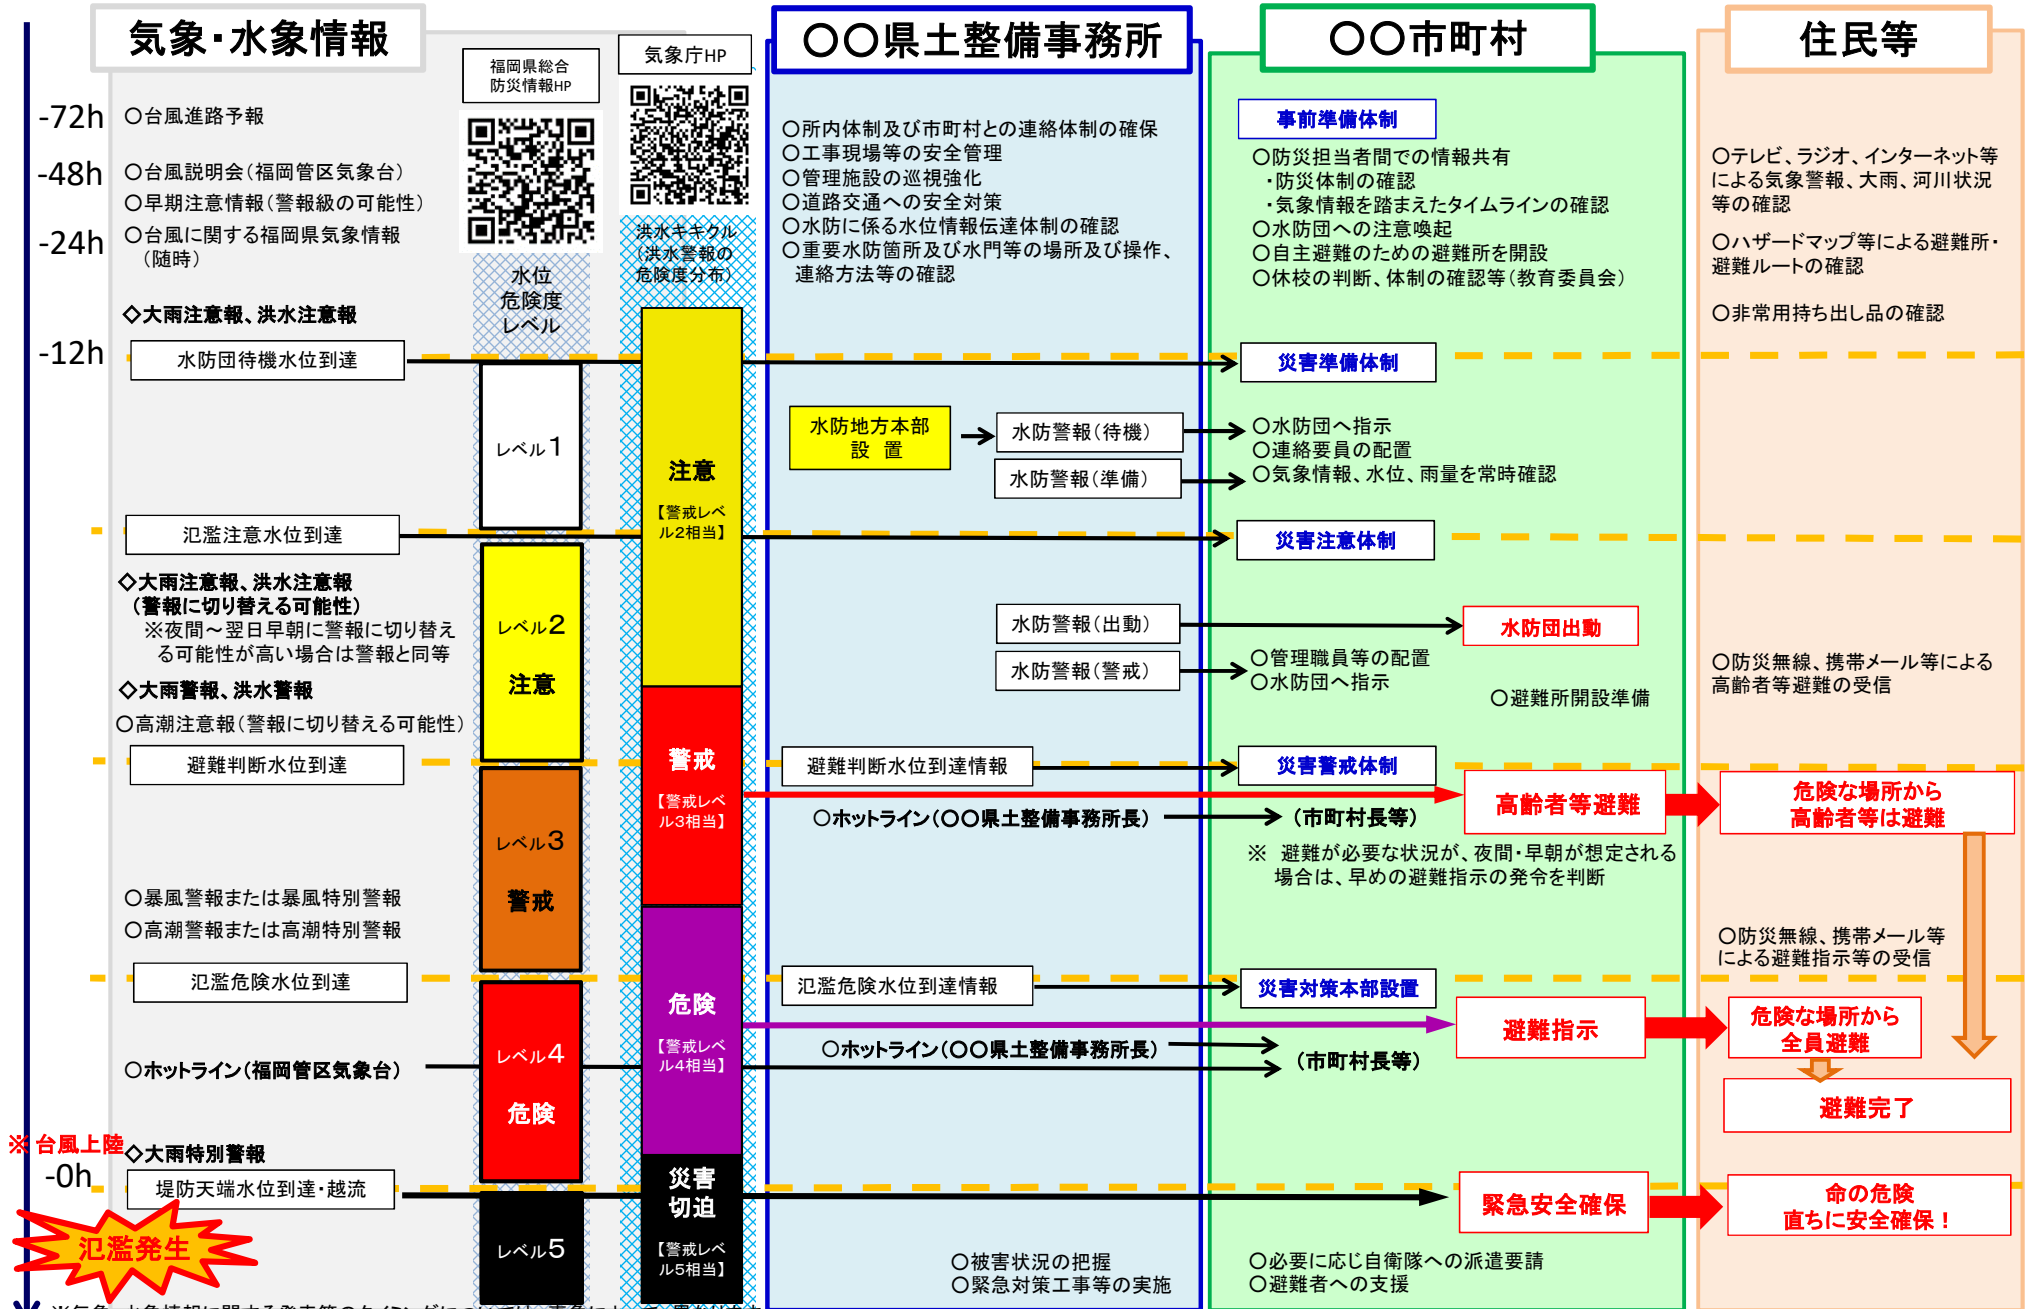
気象･水象情報

福岡県総合防災情報HP

気象庁HP

〇〇県土整備事務所

〇〇市町村

住民等

-72h
〇台風進路予報

-48h
〇台風説明会（福岡管区気象台）
〇早期注意情報（警報級の可能性）

-24h
〇台風に関する福岡県気象情報（随時）

水位危険度レベル

洪水キキクル（洪水警報の危険度分布）

◇大雨注意報、洪水注意報

-12h
水防団待機水位到達

〇所内体制及び市町村との連絡体制の確保
〇工事現場等の安全管理
〇管理施設の巡視強化
〇道路交通への安全対策
〇水防に係る水位情報伝達体制の確認
〇重要水防箇所及び水門等の場所及び操作、連絡方法等の確認

事前準備体制
〇防災担当者間での情報共有
・防災体制の確認
・気象情報を踏まえたタイムラインの確認
〇水防団への注意喚起
〇自主避難のための避難所を開設
〇休校の判断、体制の確認等（教育委員会）

〇テレビ、ラジオ、インターネット等による気象警報、大雨、河川状況等の確認
〇ハザードマップ等による避難所・避難ルートの確認
〇非常用持ち出し品の確認

災害準備体制

レベル1

注意
【警戒レベル2相当】

水防地方本部設 置

水防警報（待機）
水防警報（準備）

〇水防団へ指示
〇連絡要員の配置
〇気象情報、水位、雨量を常時確認

氾濫注意水位到達

災害注意体制

◇大雨注意報、洪水注意報（警報に切り替える可能性）
※夜間～翌日早朝に警報に切り替える可能性が高い場合は警報と同等
◇大雨警報、洪水警報
〇高潮注意報（警報に切り替える可能性）

レベル2
注意

水防警報（出動）
水防警報（警戒）

水防団出動

〇管理職員等の配置
〇水防団へ指示

〇避難所開設準備

〇防災無線、携帯メール等による高齢者等避難の受信

避難判断水位到達

警戒
【警戒レベル3相当】

避難判断水位到達情報

災害警戒体制

高齢者等避難

危険な場所から高齢者等は避難

〇ホットライン（〇〇県土整備事務所長）

（市町村長等）

※ 避難が必要な状況が、夜間・早朝が想定される場合は、早めの避難指示の発令を判断

レベル3
警戒

〇暴風警報または暴風特別警報
〇高潮警報または高潮特別警報

〇防災無線、携帯メール等による避難指示等の受信

氾濫危険水位到達

氾濫危険水位到達情報

災害対策本部設置

危険
【警戒レベル4相当】

避難指示

危険な場所から全員避難

〇ホットライン（〇〇県土整備事務所長）

（市町村長等）

レベル4
危険

〇ホットライン（福岡管区気象台）

避難完了

※ 台風上陸
◇大雨特別警報

-0h
堤防天端水位到達・越流

災害切迫
【警戒レベル5相当】

緊急安全確保

命の危険直ちに安全確保！

レベル5

氾濫発生

〇被害状況の把握
〇緊急対策工事等の実施

〇必要に応じ自衛隊への派遣要請
〇避難者への支援

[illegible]